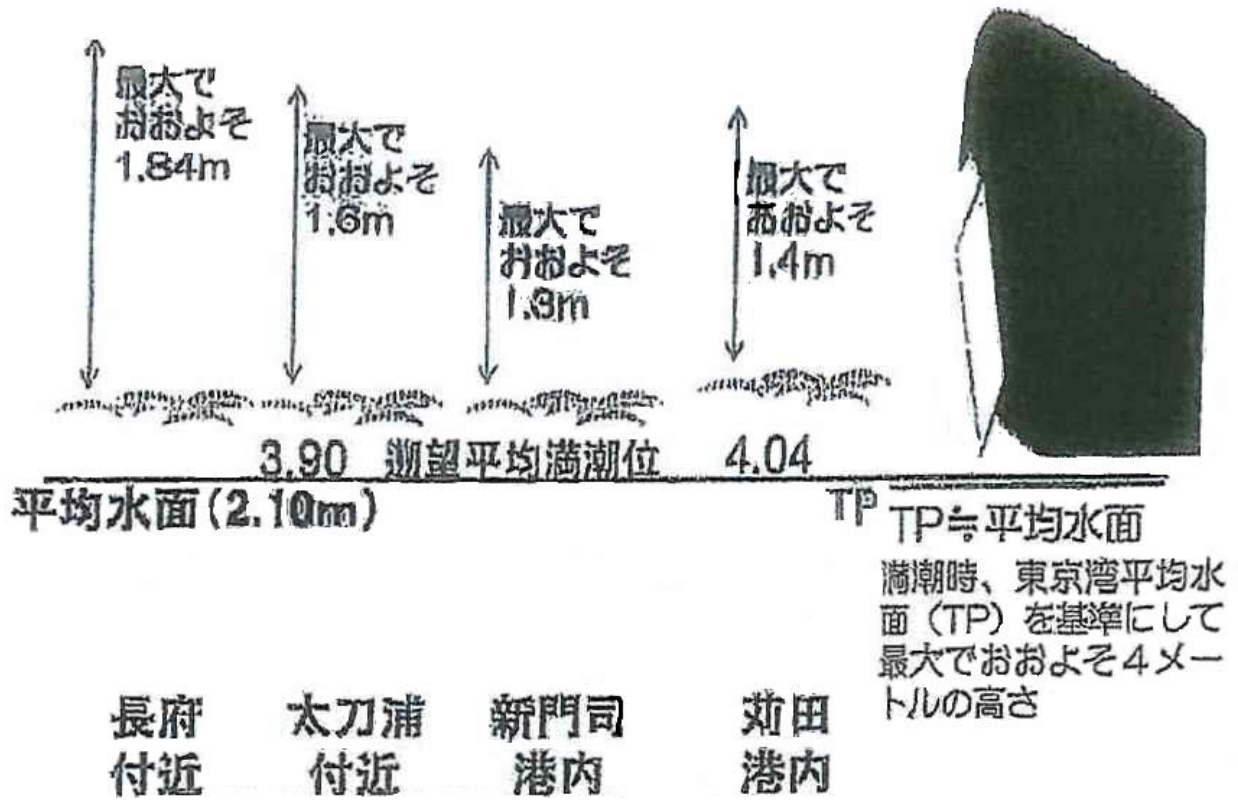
最大で
おおよそ
1.84m

最大で
おおよそ
1.6m

最大で
おおよそ
1.3m

最大で
おおよそ
1.4m

3.90 朔望平均満潮位 4.04

平均水面（2.10m）

TP

TP≒平均水面
満潮時、東京湾平均水面（TP）を基準にして最大でおおよそ４メートルの高さ

長府
付近

太刀浦
付近

新門司
港内

苅田
港内